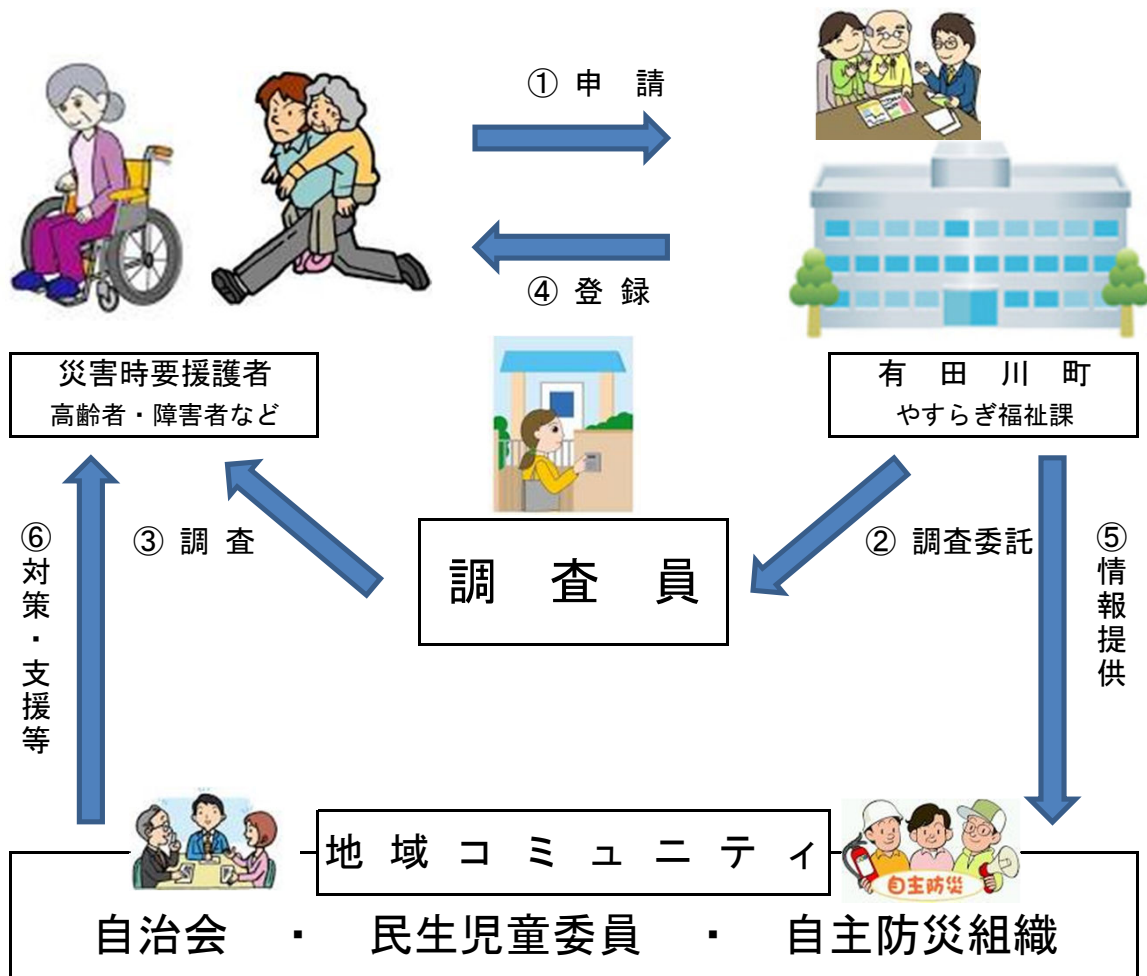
① 申 請

④ 登 録

災害時要援護者
高齢者・障害者など

有 田 川 町
やすらぎ福祉課

⑥ 対策・支援等

③ 調 査

調 査 員

② 調査委託

⑤ 情報提供

地 域 コ ミ ュ ニ テ ィ

自主防災

自治会 ・ 民生児童委員 ・ 自主防災組織